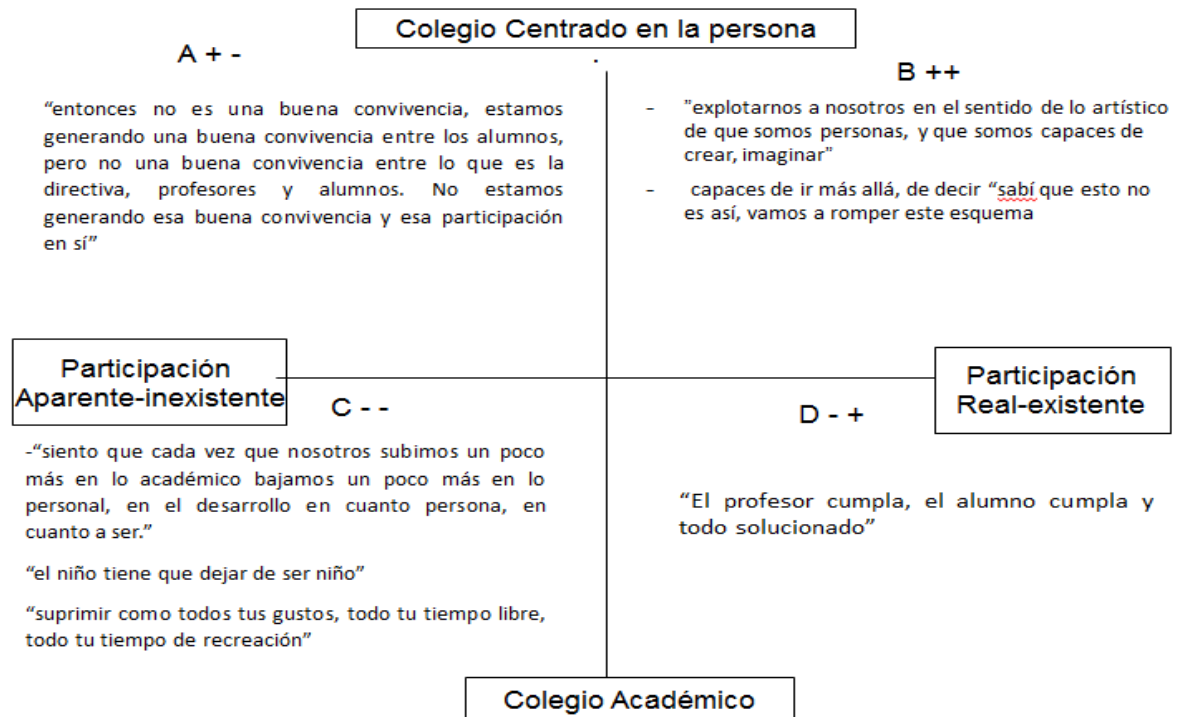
Colegio Centrado en la persona

A + -

“entonces no es una buena convivencia, estamos generando una buena convivencia entre los alumnos, pero no una buena convivencia entre lo que es la directiva, profesores y alumnos. No estamos generando esa buena convivencia y esa participación en sí”

B ++

- "explotarnos a nosotros en el sentido de lo artístico de que somos personas, y que somos capaces de crear, imaginar"

- capaces de ir más allá, de decir “sabí que esto no es así, vamos a romper este esquema

Participación Aparente-inexistente

Participación Real-existente

C - -

-“siento que cada vez que nosotros subimos un poco más en lo académico bajamos un poco más en lo personal, en el desarrollo en cuanto persona, en cuanto a ser.”

“el niño tiene que dejar de ser niño”

“suprimir como todos tus gustos, todo tu tiempo libre, todo tu tiempo de recreación”

D - +

“El profesor cumpla, el alumno cumpla y todo solucionado”

Colegio Académico